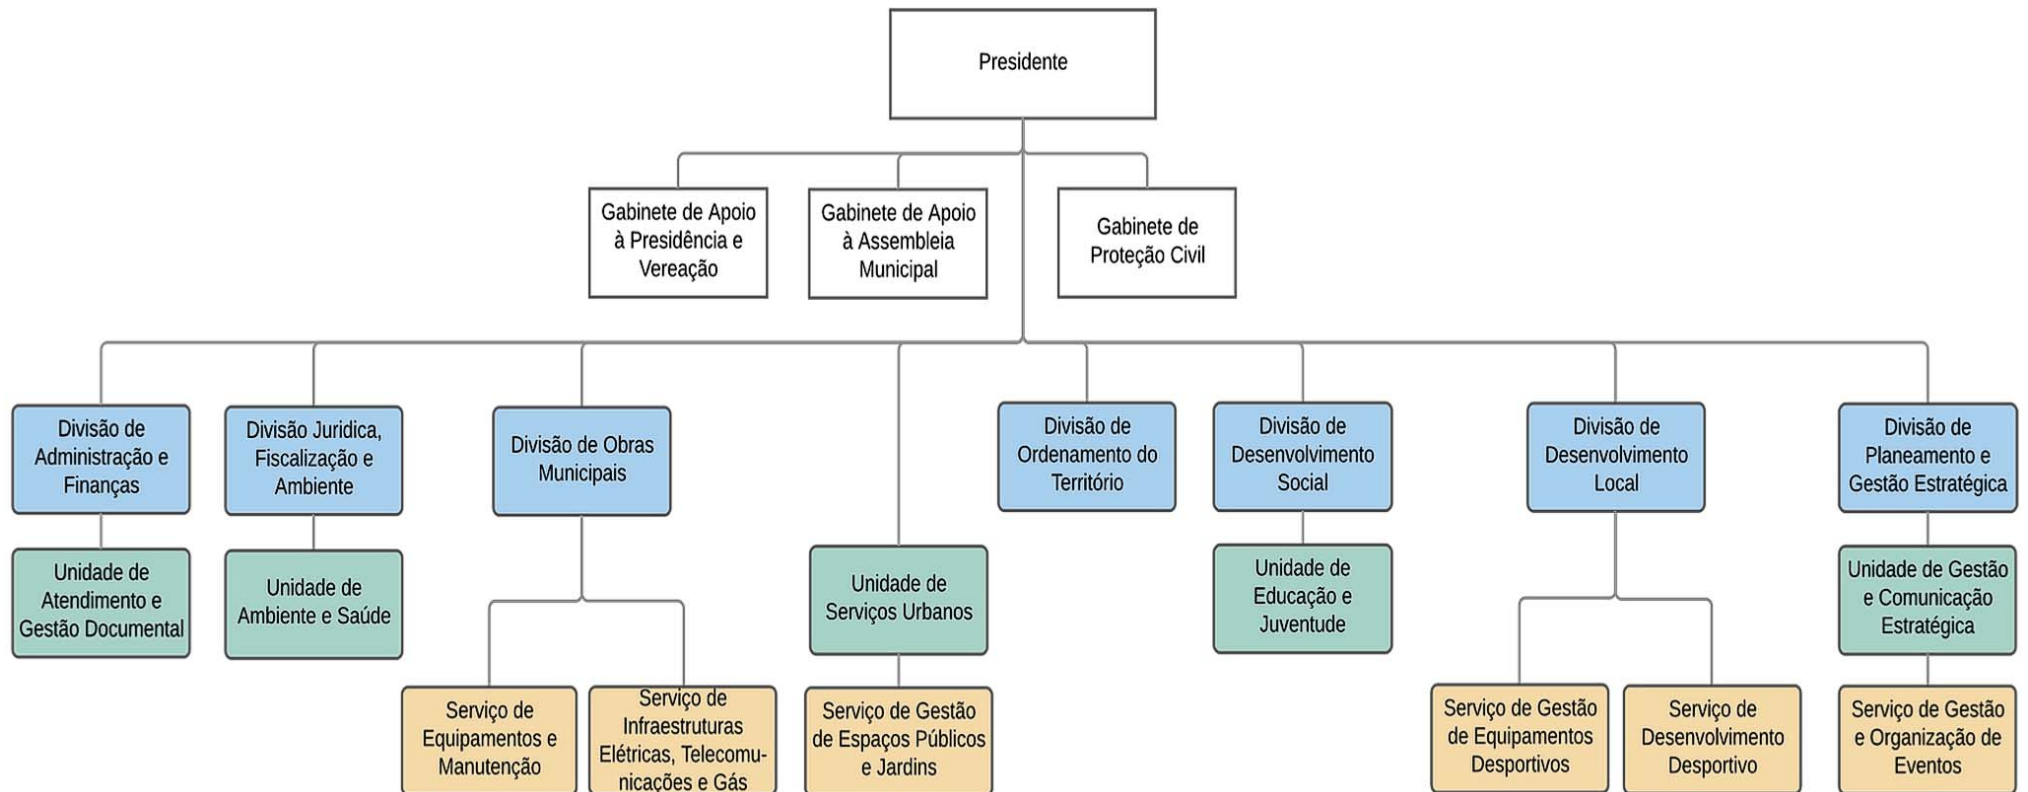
Presidente

Gabinete de Apoio à Presidência e Vereação

Gabinete de Apoio à Assembleia Municipal

Gabinete de Proteção Civil

Divisão de Administração e Finanças

Unidade de Atendimento e Gestão Documental

Divisão Juridica, Fiscalização e Ambiente

Unidade de Ambiente e Saúde

Divisão de Obras Municipais

Serviço de Equipamentos e Manutenção

Serviço de Infraestruturas Elétricas, Telecomunicações e Gás

Unidade de Serviços Urbanos

Serviço de Gestão de Espaços Públicos e Jardins

Divisão de Ordenamento do Território

Divisão de Desenvolvimento Social

Unidade de Educação e Juventude

Divisão de Desenvolvimento Local

Serviço de Gestão de Equipamentos Desportivos

Serviço de Desenvolvimento Desportivo

Divisão de Planeamento e Gestão Estratégica

Unidade de Gestão e Comunicação Estratégica

Serviço de Gestão e Organização de Eventos